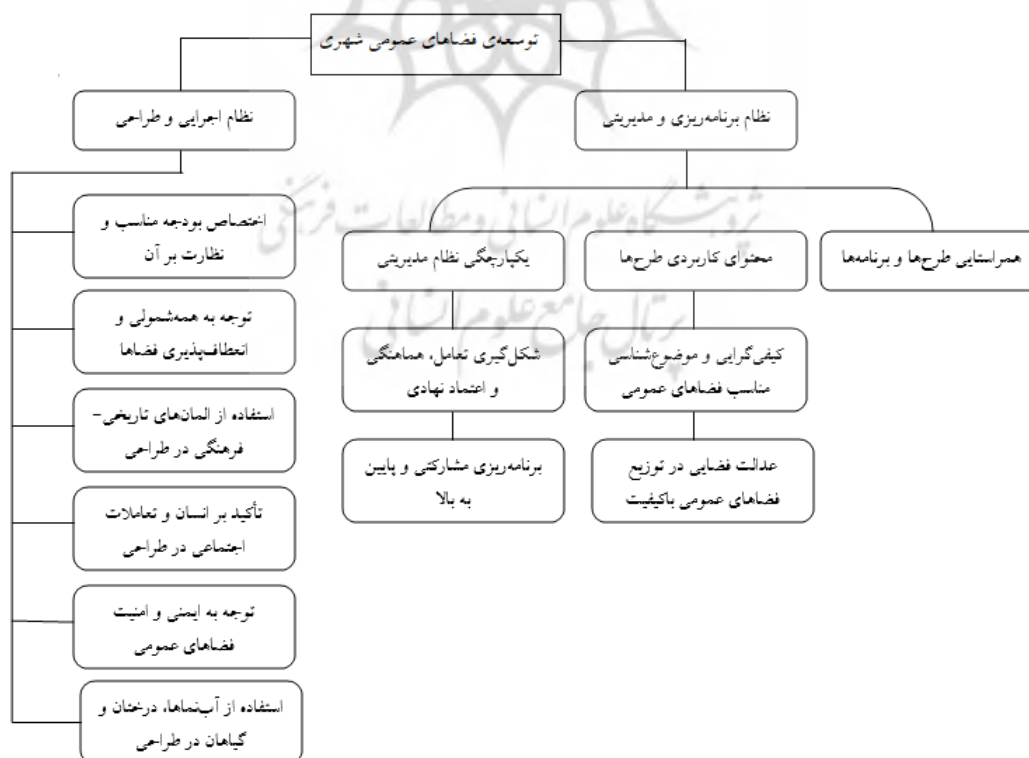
توسعه‌ی فضاهای عمومی شهری

نظام برنامه‌ریزی و مدیریتی

همراستایی طرح‌ها و برنامه‌ها

محتوای کاربردی طرح‌ها

کیفی‌گرایی و موضوع‌شناسی مناسب فضاهای عمومی

عدالت فضایی در توزیع فضاهای عمومی باکیفیت

یکپارچگی نظام مدیریتی

شکل‌گیری تعامل، هماهنگی و اعتماد نهادی

برنامه‌ریزی مشارکتی و پایین به بالا

نظام اجرایی و طراحی

اختصاص بودجه مناسب و نظارت بر آن

توجه به همه‌شمولی و انعطاف‌پذیری فضاها

استفاده از المان‌های تاریخی-فرهنگی در طراحی

تأکید بر انسان و تعاملات اجتماعی در طراحی

توجه به ایمنی و امنیت فضاهای عمومی

استفاده از آب‌نماها، درختان و گیاهان در طراحی

پژوهشگاه علوم انسانی و مطالعات فرهنگی
پرتال جامع علوم انسانی